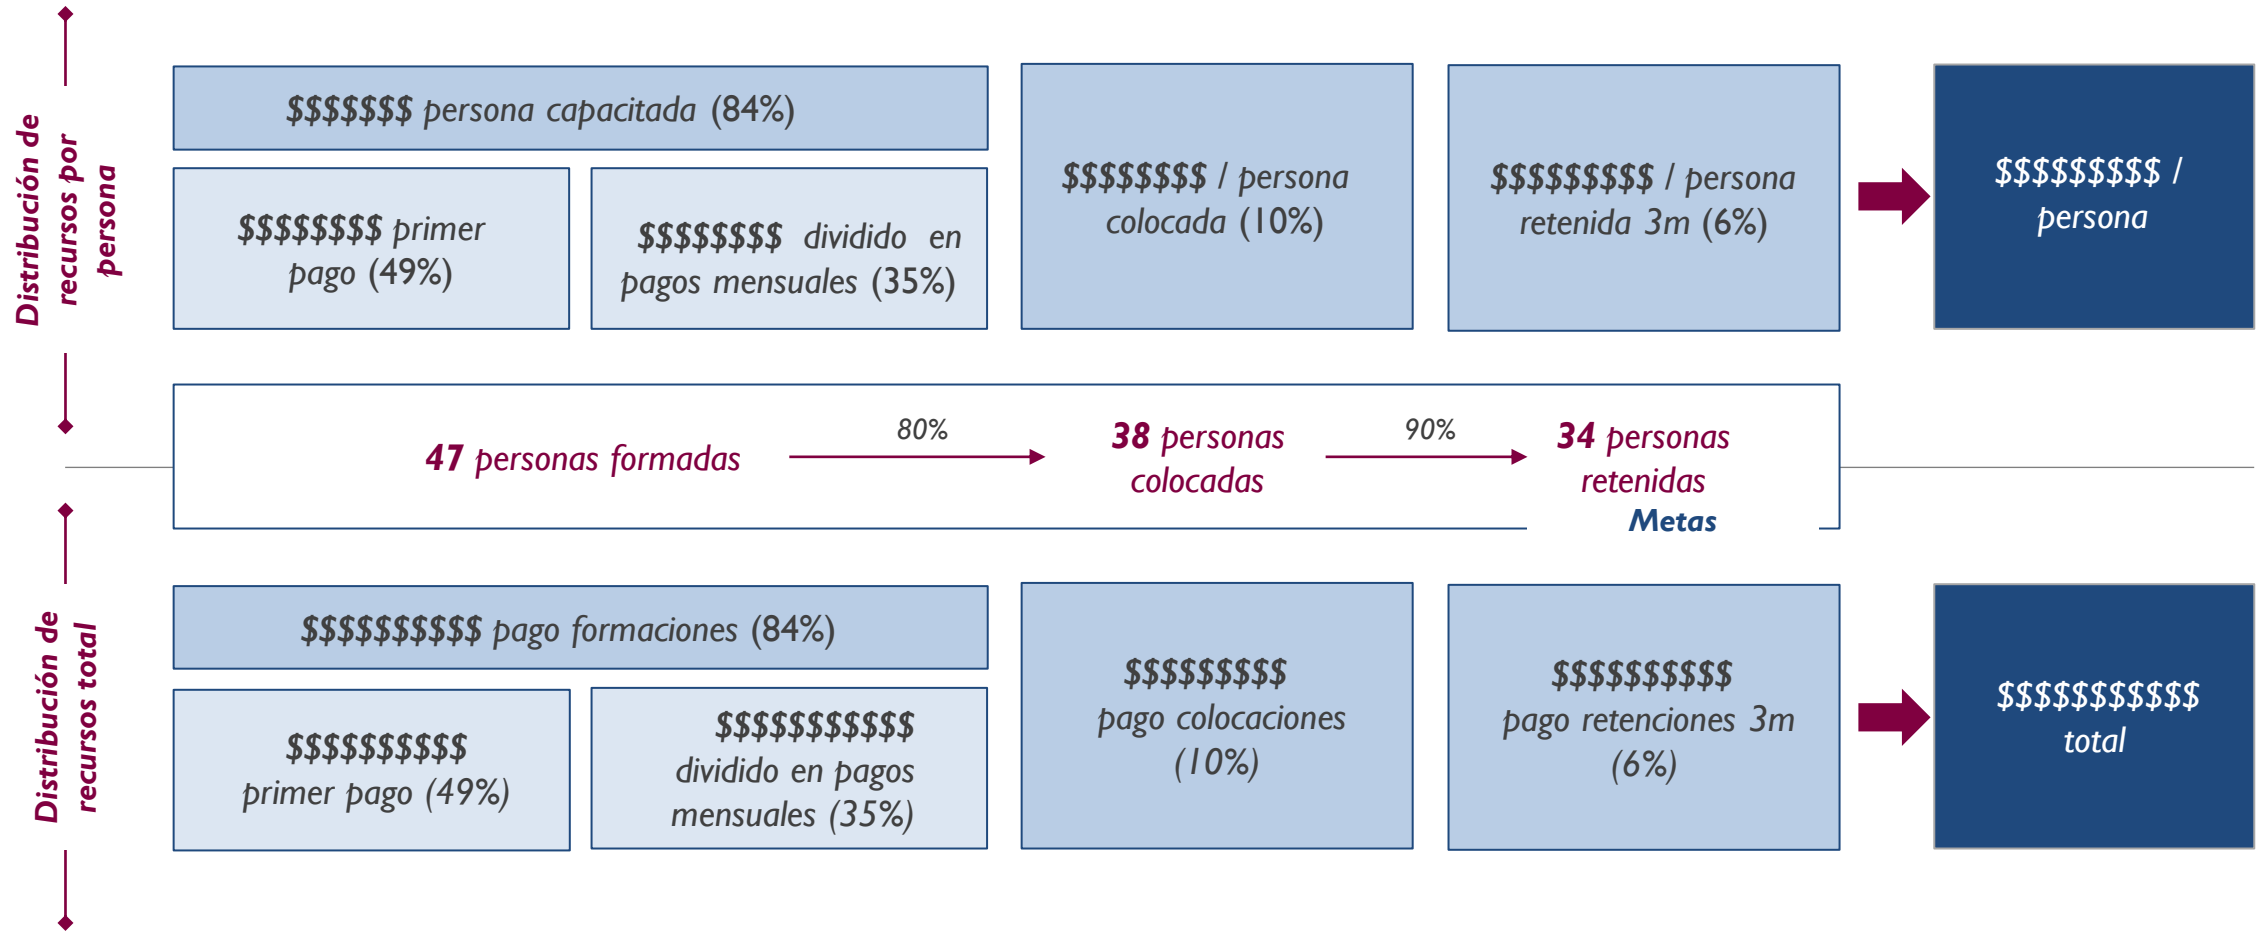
Distribución de recursos por persona

$$$$$$$ persona capacitada (84%)

$$$$$$$$ primer pago (49%)

$$$$$$$$ dividido en pagos mensuales (35%)

$$$$$$$$ / persona colocada (10%)

$$$$$$$$$ / persona retenida 3m (6%)

$$$$$$$$$ / persona

47 personas formadas

80%

38 personas colocadas

90%

34 personas retenidas

Metas

Distribución de recursos total

$$$$$$$$$$ pago formaciones (84%)

$$$$$$$$$$ primer pago (49%)

$$$$$$$$$$$ dividido en pagos mensuales (35%)

$$$$$$$$$ pago colocaciones (10%)

$$$$$$$$$$ pago retenciones 3m (6%)

$$$$$$$$$$$ total